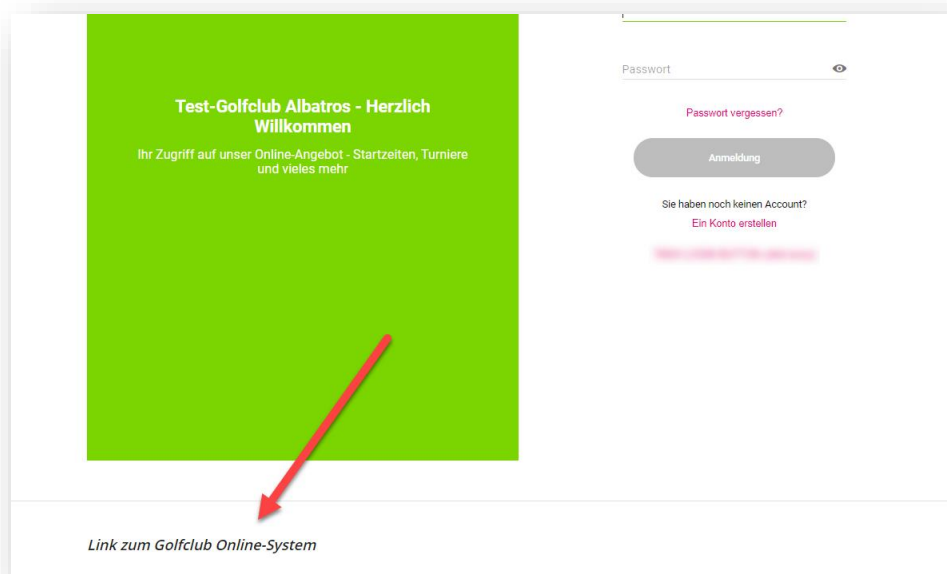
Test-Golfclub Albatros - Herzlich Willkommen

Ihr Zugriff auf unser Online-Angebot - Startzeiten, Turniere und vieles mehr

Passwort

Passwort vergessen?

Anmeldung

Sie haben noch keinen Account?

Ein Konto erstellen

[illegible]

Link zum Golfclub Online-System